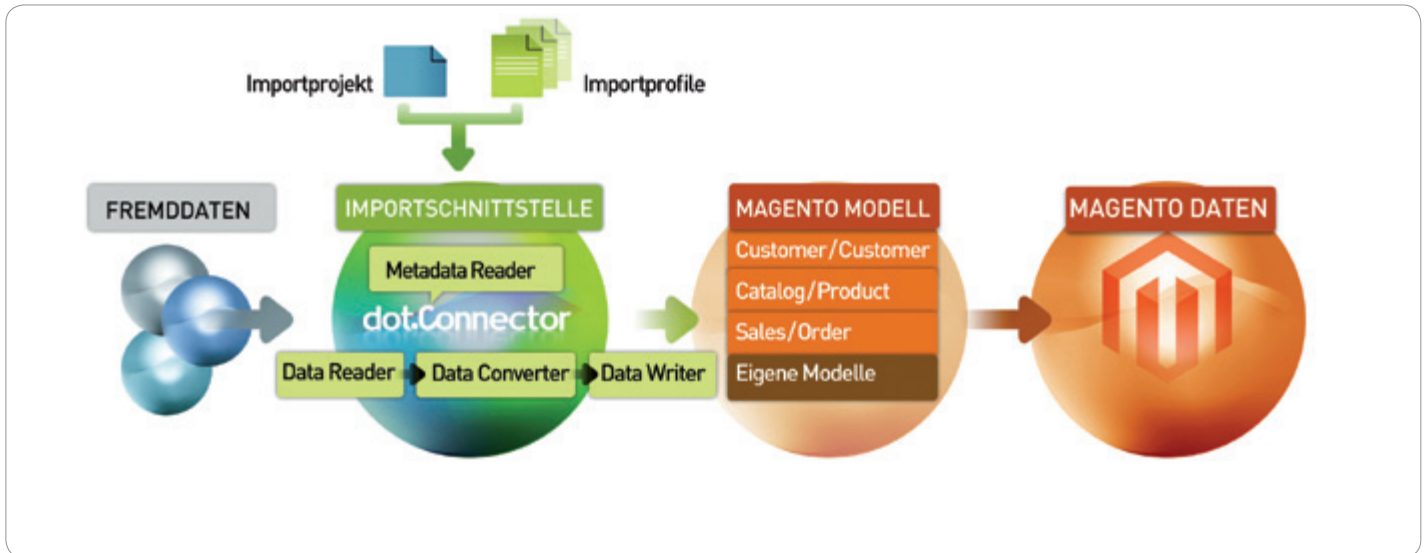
Importprojekt

Importprofile

FREMDDATEN

IMPORTSCHNITTSTELLE

Metadata Reader

dot.Connector

Data Reader

Data Converter

Data Writer

MAGENTO MODELL

Customer/Customer

Catalog/Product

Sales/Order

Eigene Modelle

MAGENTO DATEN